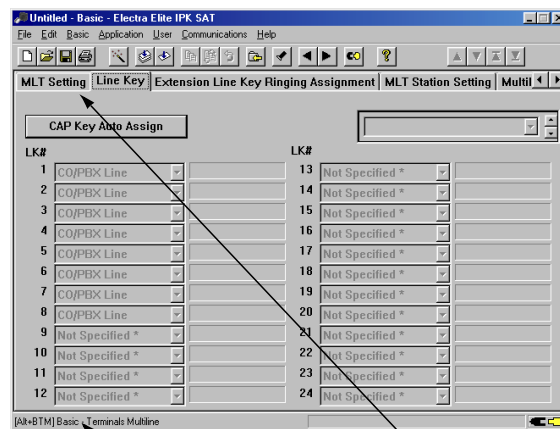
Untitled - Basic - Electra Elite IPK SAT
File Edit Basic Application User Communications Help

MLT Setting | Line Key | Extension Line Key Ringing Assignment | MLT Station Setting | Multil

CAP Key Auto Assign

| LK# | | LK# | |
|---|---|---|---|
| 1 | CO/PBX Line | 13 | Not Specified * |
| 2 | CO/PBX Line | 14 | Not Specified * |
| 3 | CO/PBX Line | 15 | Not Specified * |
| 4 | CO/PBX Line | 16 | Not Specified * |
| 5 | CO/PBX Line | 17 | Not Specified * |
| 6 | CO/PBX Line | 18 | Not Specified * |
| 7 | CO/PBX Line | 19 | Not Specified * |
| 8 | CO/PBX Line | 20 | Not Specified * |
| 9 | Not Specified * | 21 | Not Specified * |
| 10 | Not Specified * | 22 | Not Specified * |
| 11 | Not Specified * | 23 | Not Specified * |
| 12 | Not Specified * | 24 | Not Specified * |

[Alt+BTM] Basic . Terminals Multiline